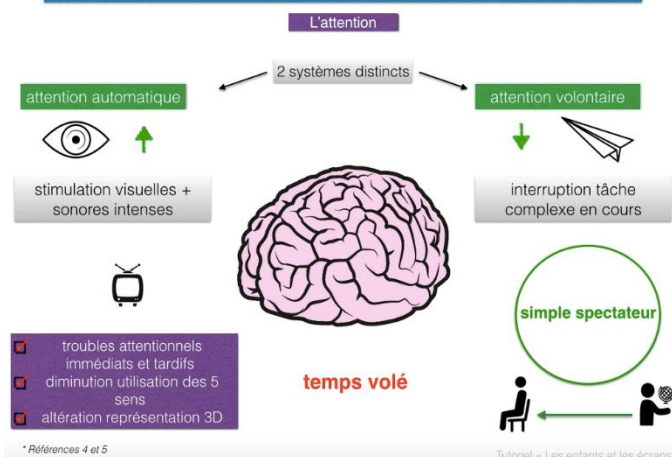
L'attention

2 systèmes distincts

attention automatique

attention volontaire

stimulation visuelles + sonores intenses

interruption tâche complexe en cours

simple spectateur

troubles attentionnels immédiats et tardifs
diminution utilisation des 5 sens
altération représentation 3D

temps volé

* Références 4 et 5

Tutoriel « Les enfants et les écrans